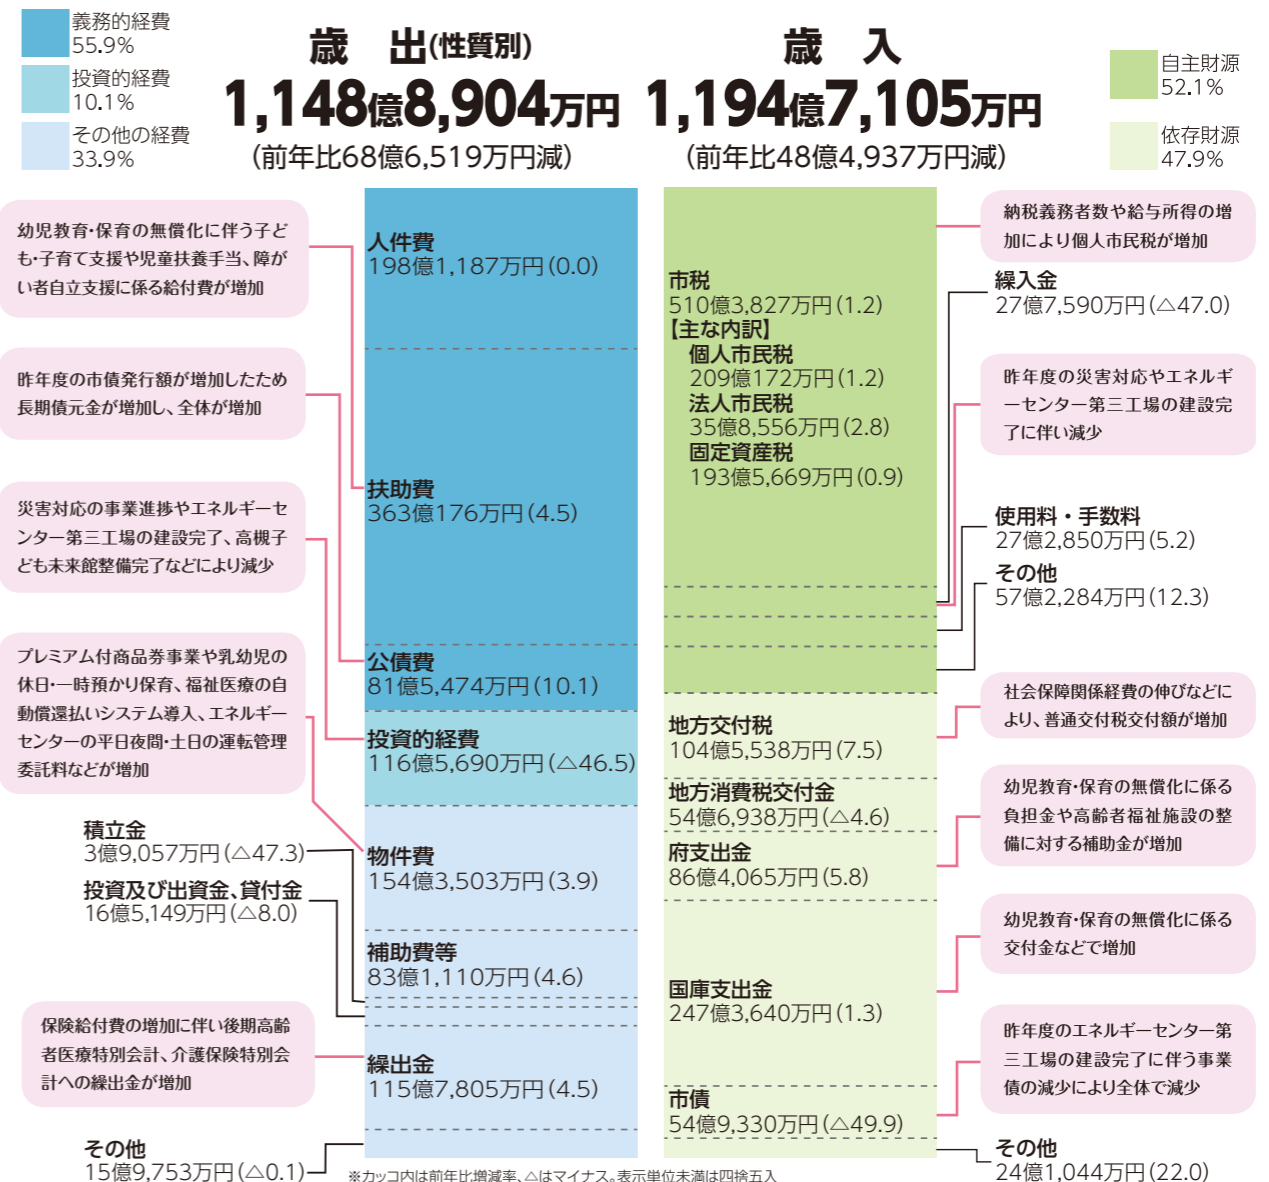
義務的経費
55.9%
投資的経費
10.1%
その他の経費
33.9%

歳 出(性質別)
1,148億8,904万円
(前年比68億6,519万円減)

歳 入
1,194億7,105万円
(前年比48億4,937万円減)

自主財源
52.1%
依存財源
47.9%

幼児教育・保育の無償化に伴う子ども・子育て支援や児童扶養手当、障がい者自立支援に係る給付費が増加

昨年度の市債発行額が増加したため長期債元金が増加し、全体が増加

災害対応の事業進捗やエネルギーセンター第三工場の建設完了、高槻子ども未来館整備完了などにより減少

プレミアム付商品券事業や乳幼児の休日・一時預かり保育、福祉医療の自動償還払いシステム導入、エネルギーセンターの平日夜間・土日の運転管理委託料などが増加

積立金
3億9,057万円(△47.3)

投資及び出資金、貸付金
16億5,149万円(△8.0)

保険給付費の増加に伴い後期高齢者医療特別会計、介護保険特別会計への繰出金が増加

その他
15億9,753万円(△0.1)

人件費
198億1,187万円(0.0)

扶助費
363億176万円(4.5)

公債費
81億5,474万円(10.1)

投資的経費
116億5,690万円(△46.5)

物件費
154億3,503万円(3.9)

補助費等
83億1,110万円(4.6)

繰出金
115億7,805万円(4.5)

市税
510億3,827万円(1.2)
【主な内訳】
個人市民税
209億172万円(1.2)
法人市民税
35億8,556万円(2.8)
固定資産税
193億5,669万円(0.9)

地方交付税
104億5,538万円(7.5)

地方消費税交付金
54億6,938万円(△4.6)

府支出金
86億4,065万円(5.8)

国庫支出金
247億3,640万円(1.3)

市債
54億9,330万円(△49.9)

納税義務者数や給与所得の増加により個人市民税が増加

繰入金
27億7,590万円(△47.0)

昨年度の災害対応やエネルギーセンター第三工場の建設完了に伴い減少

使用料・手数料
27億2,850万円(5.2)

その他
57億2,284万円(12.3)

社会保障関係経費の伸びなどにより、普通交付税交付額が増加

幼児教育・保育の無償化に係る負担金や高齢者福祉施設の整備に対する補助金が増加

幼児教育・保育の無償化に係る交付金などで増加

昨年度のエネルギーセンター第三工場の建設完了に伴う事業債の減少により全体で減少

その他
24億1,044万円(22.0)

※カッコ内は前年比増減率、△はマイナス。表示単位未満は四捨五入